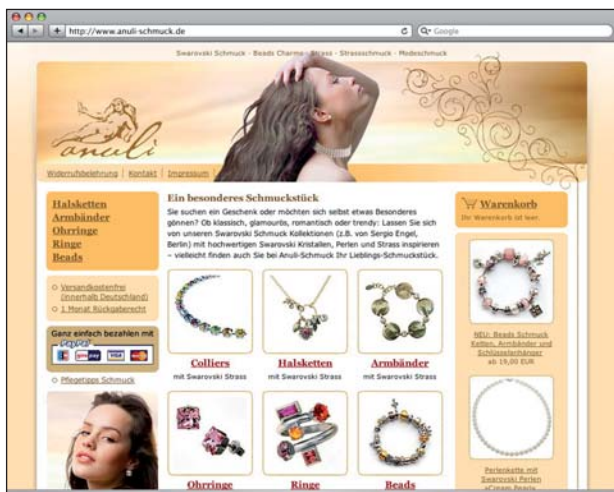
http://www.anuli-schmuck.de

Q- Google

Swarovski Schmuck - Beads Charms - Strass - Strassschmuck - Modeschmuck

anuli

Widerrufsbelehrung | Kontakt | Impressum

Halsketten
Armbänder
Ohrringe
Ringe
Beads

Versandkostenfrei (innerhalb Deutschland)
1 Monat Rückgaberecht

Ganz einfach bezahlen mit
PayPal

Pflegetipps Schmuck

Ein besonderes Schmuckstück

Sie suchen ein Geschenk oder möchten sich selbst etwas Besonderes gönnen? Ob klassisch, glamourös, romantisch oder trendy: Lassen Sie sich von unseren Swarovski Schmuck Kollektionen (z.B. von Sergio Engel, Berlin) mit hochwertigen Swarovski Kristallen, Perlen und Strass inspirieren – vielleicht finden auch Sie bei Anuli-Schmuck Ihr Lieblings-Schmuckstück.

Colliers
mit Swarovski Strass

Halsketten
mit Swarovski Strass

Armbänder
mit Swarovski Strass

Ohrringe

Ringe

Beads

Warenkorb
Ihr Warenkorb ist leer.

NEU: Beads Schmuck Ketten, Armbänder und Schlüsselanhänger
ab 19,00 EUR

Perlenkette mit Swarovski Perlen »Cream Pearls«